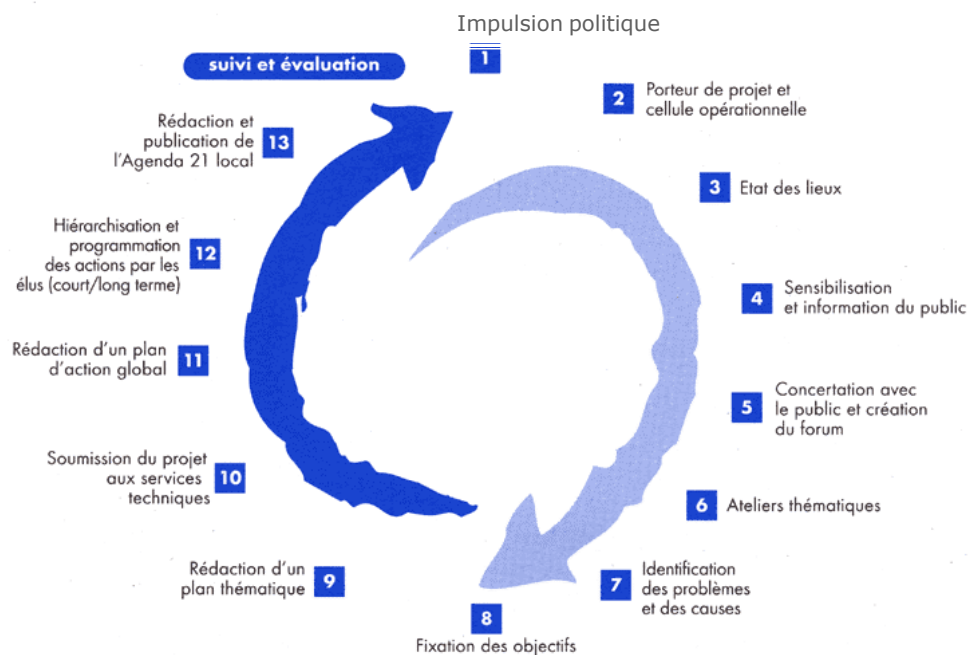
Impulsion politique

1

suivi et évaluation

2 Porteur de projet et cellule opérationnelle

3 Etat des lieux

4 Sensibilisation et information du public

5 Concertation avec le public et création du forum

6 Ateliers thématiques

7 Identification des problèmes et des causes

8 Fixation des objectifs

9 Rédaction d'un plan thématique

10 Soumission du projet aux services techniques

11 Rédaction d'un plan d'action global

12 Hiérarchisation et programmation des actions par les élus (court/long terme)

13 Rédaction et publication de l'Agenda 21 local